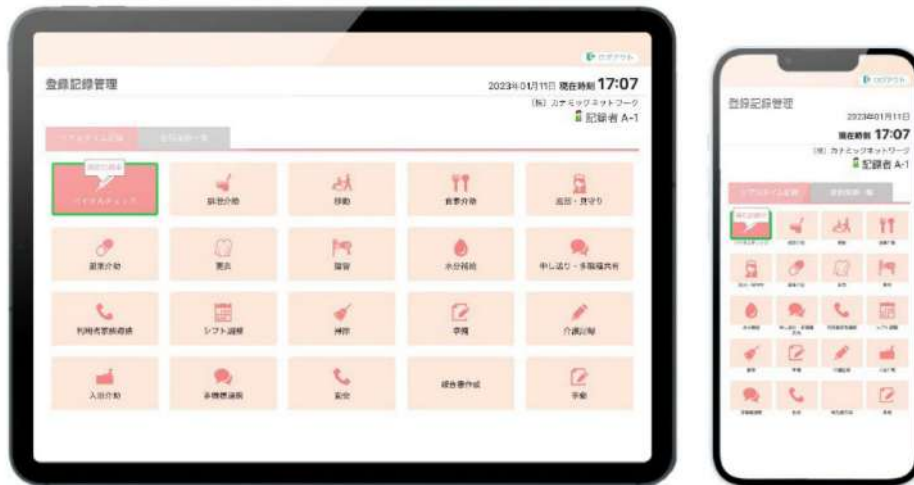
ログアウト

登録記録管理

2023年01月11日 現在時刻 17:07

(株) カナミックネットワーク

記録者 A-1

リアルタイム記録

記録者一覧

前回記録済

バイタルチェック

排泄介助

移動

食事介助

巡回・見守り

服薬介助

更衣

尿管

水分補給

申し送り・多職種共有

利用者家族連絡

シフト調整

掃除

手帳

介護記録

入浴介助

多職種連携

架電

報告書作成

手動

ログアウト

登録記録管理

2023年01月11日

現在時刻 17:07

(株) カナミックネットワーク

記録者 A-1

リアルタイム記録

記録者一覧

前回記録済

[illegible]